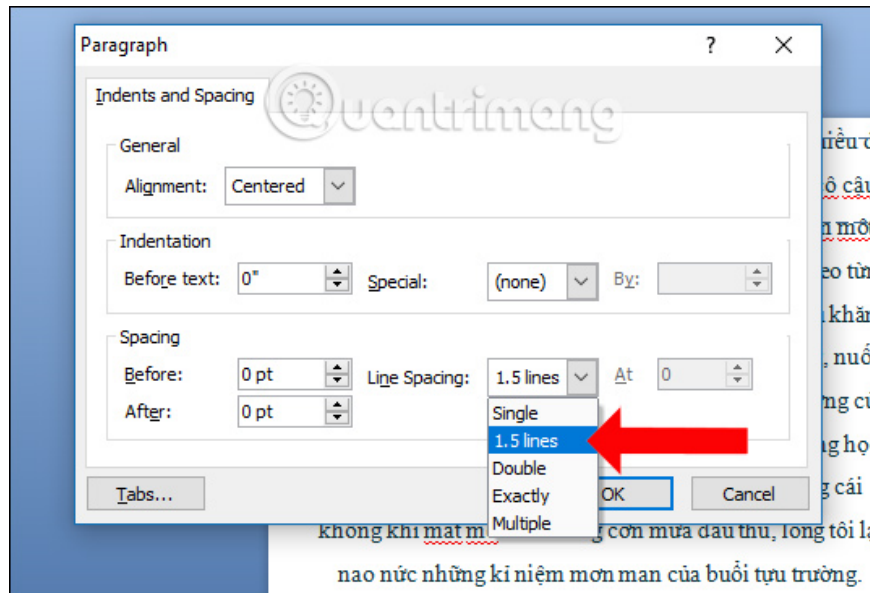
Paragraph ? X

Indents and Spacing

General

Alignment: Centered

Indentation

Before text: 0" Special: (none) By:

Spacing

Before: 0 pt Line Spacing: 1.5 lines At 0

After: 0 pt

Single
1.5 lines
Double
Exactly
Multiple

Tabs... OK Cancel

Quantrimang

iều
ô câu
n mộ
eo từ
khă
, nu
ng c
g họ
g cái
không khí mát m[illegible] g cơn mưa đầu thu, lòng tôi l
nao nức những kỉ niệm mơn man của buổi tựu trường.